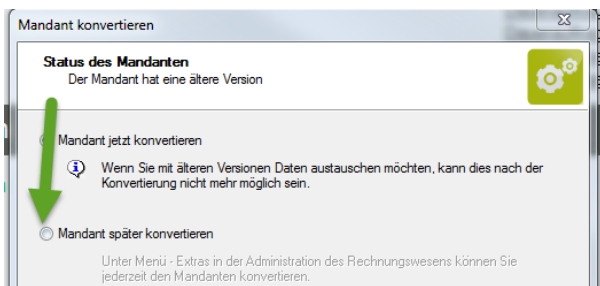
Mandant konvertieren

Status des Mandanten
Der Mandant hat eine ältere Version

Mandant jetzt konvertieren

Wenn Sie mit älteren Versionen Daten austauschen möchten, kann dies nach der Konvertierung nicht mehr möglich sein.

Mandant später konvertieren

Unter Menü - Extras in der Administration des Rechnungswesens können Sie jederzeit den Mandanten konvertieren.